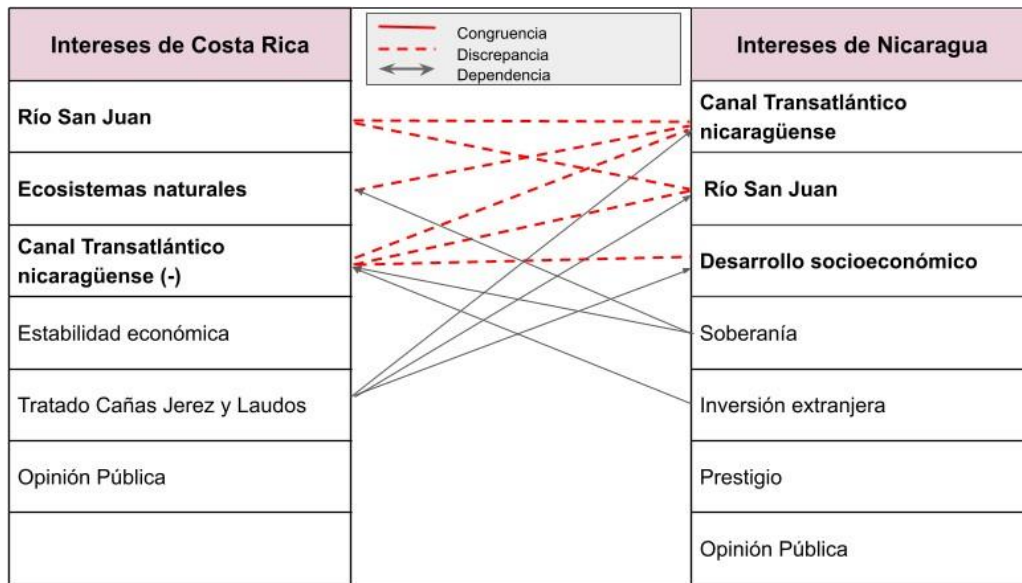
Congruencia
Discrepancia
Dependencia

| Intereses de Costa Rica |
|---|
| **Río San Juan** |
| **Ecosistemas naturales** |
| **Canal Transatlántico nicaragüense (-)** |
| Estabilidad económica |
| Tratado Cañas Jerez y Laudos |
| Opinión Pública |
| |

| Intereses de Nicaragua |
|---|
| **Canal Transatlántico nicaragüense** |
| **Río San Juan** |
| **Desarrollo socioeconómico** |
| Soberanía |
| Inversión extranjera |
| Prestigio |
| Opinión Pública |